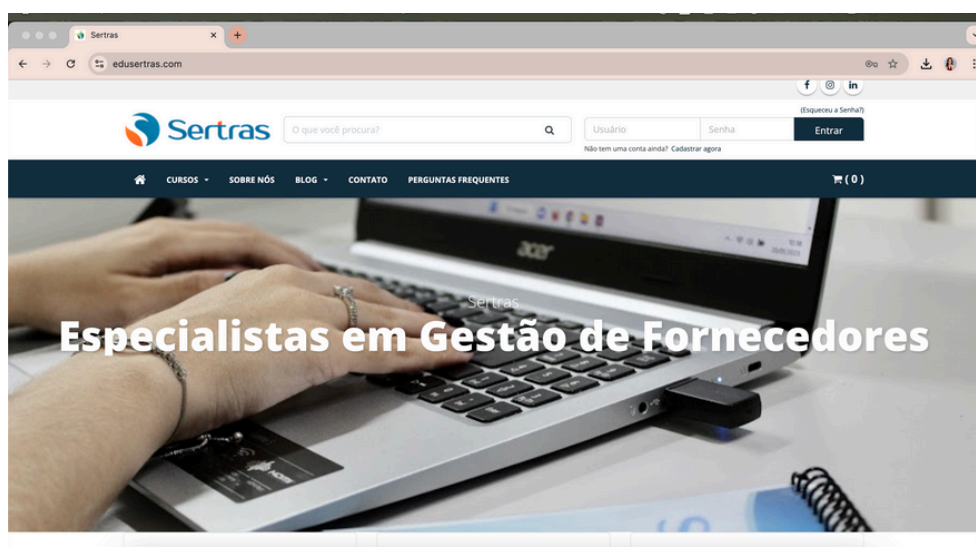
Sertras

edusertras.com

f in

(Esqueceu a Senha?)

Sertras

O que você procura?

Usuário

Senha

Entrar

Não tem uma conta ainda? Cadastrar agora

CURSOS SOBRE NÓS BLOG CONTATO PERGUNTAS FREQUENTES

( 0 )

acer

Sertras

Especialistas em Gestão de Fornecedores